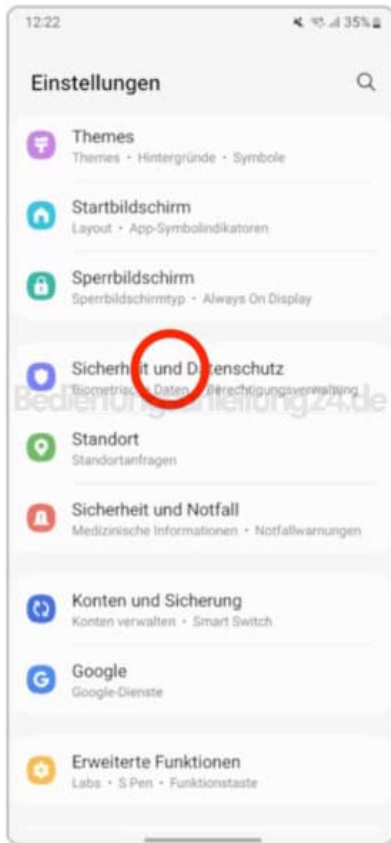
12:22

35%

Einstellungen

Themes
Themes • Hintergründe • Symbole

Startbildschirm
Layout • App-Symbolindikatoren

Sperrbildschirm
Sperrbildschirmtyp • Always On Display

Sicherheit und Datenschutz
Biometrische Daten • Berechtigungsverwaltung

Bedienungsanleitung24.de

Standort
Standortanfragen

Sicherheit und Notfall
Medizinische Informationen • Notfallwarnungen

Konten und Sicherung
Konten verwalten • Smart Switch

Google
Google-Dienste

Erweiterte Funktionen
Labs • S Pen • Funktionstaste